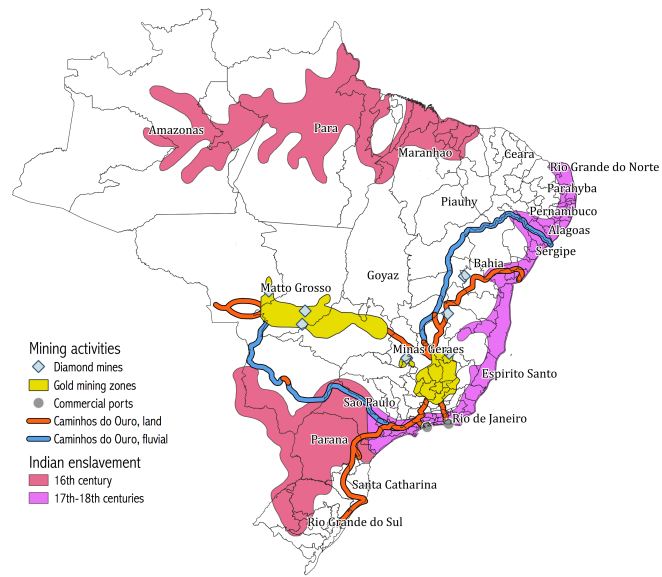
Amazonas
Para
Maranhao
Ceara
Rio Grande do Norte
Parahyba
Pernambuco
Piauhy
Alagoas
Sergipe
Bahia
Goyaz
Matto Grosso
Minas Geraes
Espirito Santo
Sao Paulo
Rio de Janeiro
Parana
Santa Catharina
Rio Grande do Sul

Mining activities
Diamond mines
Gold mining zones
Commercial ports
Caminhos do Ouro, land
Caminhos do Ouro, fluvial
Indian enslavement
16th century
17th-18th centuries